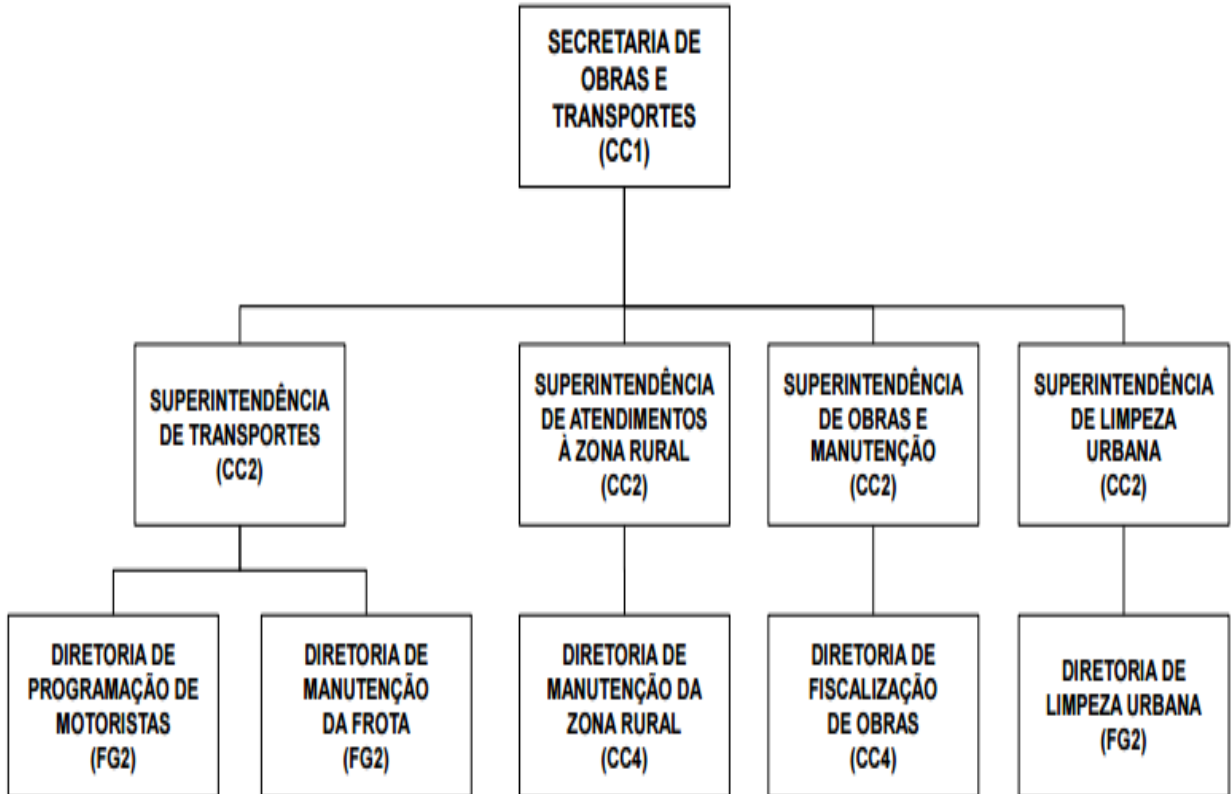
SECRETARIA DE OBRAS E TRANSPORTES (CC1)

SUPERINTENDÊNCIA DE TRANSPORTES (CC2)

SUPERINTENDÊNCIA DE ATENDIMENTOS À ZONA RURAL (CC2)

SUPERINTENDÊNCIA DE OBRAS E MANUTENÇÃO (CC2)

SUPERINTENDÊNCIA DE LIMPEZA URBANA (CC2)

DIRETORIA DE PROGRAMAÇÃO DE MOTORISTAS (FG2)

DIRETORIA DE MANUTENÇÃO DA FROTA (FG2)

DIRETORIA DE MANUTENÇÃO DA ZONA RURAL (CC4)

DIRETORIA DE FISCALIZAÇÃO DE OBRAS (CC4)

DIRETORIA DE LIMPEZA URBANA (FG2)